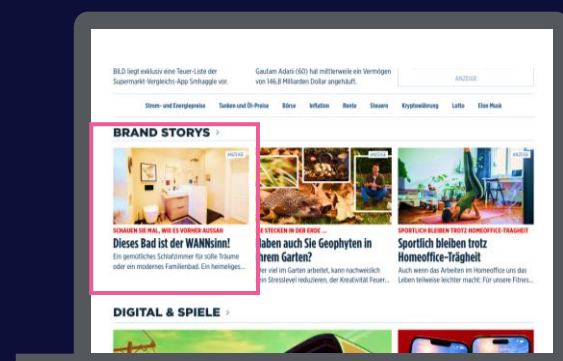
BILD liegt exklusiv eine Teuer-Liste der Supermarkt-Vergleichs-App Smhaggle vor.

Gautam Adani (60) hat mittlerweile ein Vermögen von 146,8 Milliarden Dollar angehäuft.

ANZEIGE

Strom- und Energiepreise Tanken und Öl-Preise Börse Inflation Rente Steuern Kryptowährung Lotto Elon Musk

BRAND STORYS >

ANZEIGE

SCHAUEN SIE MAL, WIE ES VORHER AUSSAH

Dieses Bad ist der WANNsinn!

Ein gemütliches Schlafzimmer für süße Träume oder ein modernes Familienbad. Ein heimeliges...

ANZEIGE

...E STECKEN IN DER ERDE ...

...aben auch Sie Geophyten in ...hrem Garten?

...er viel im Garten arbeitet, kann nachweislich ...en Stresslevel reduzieren, der Kreativität Feuer...

ANZEIGE

SPORTLICH BLEIBEN TROTZ HOMEOFFICE-TRÄGHEIT

Sportlich bleiben trotz Homeoffice-Trägheit

Auch wenn das Arbeiten im Homeoffice uns das Leben teilweise leichter macht: Für unsere Fitnes...

DIGITAL & SPIELE >